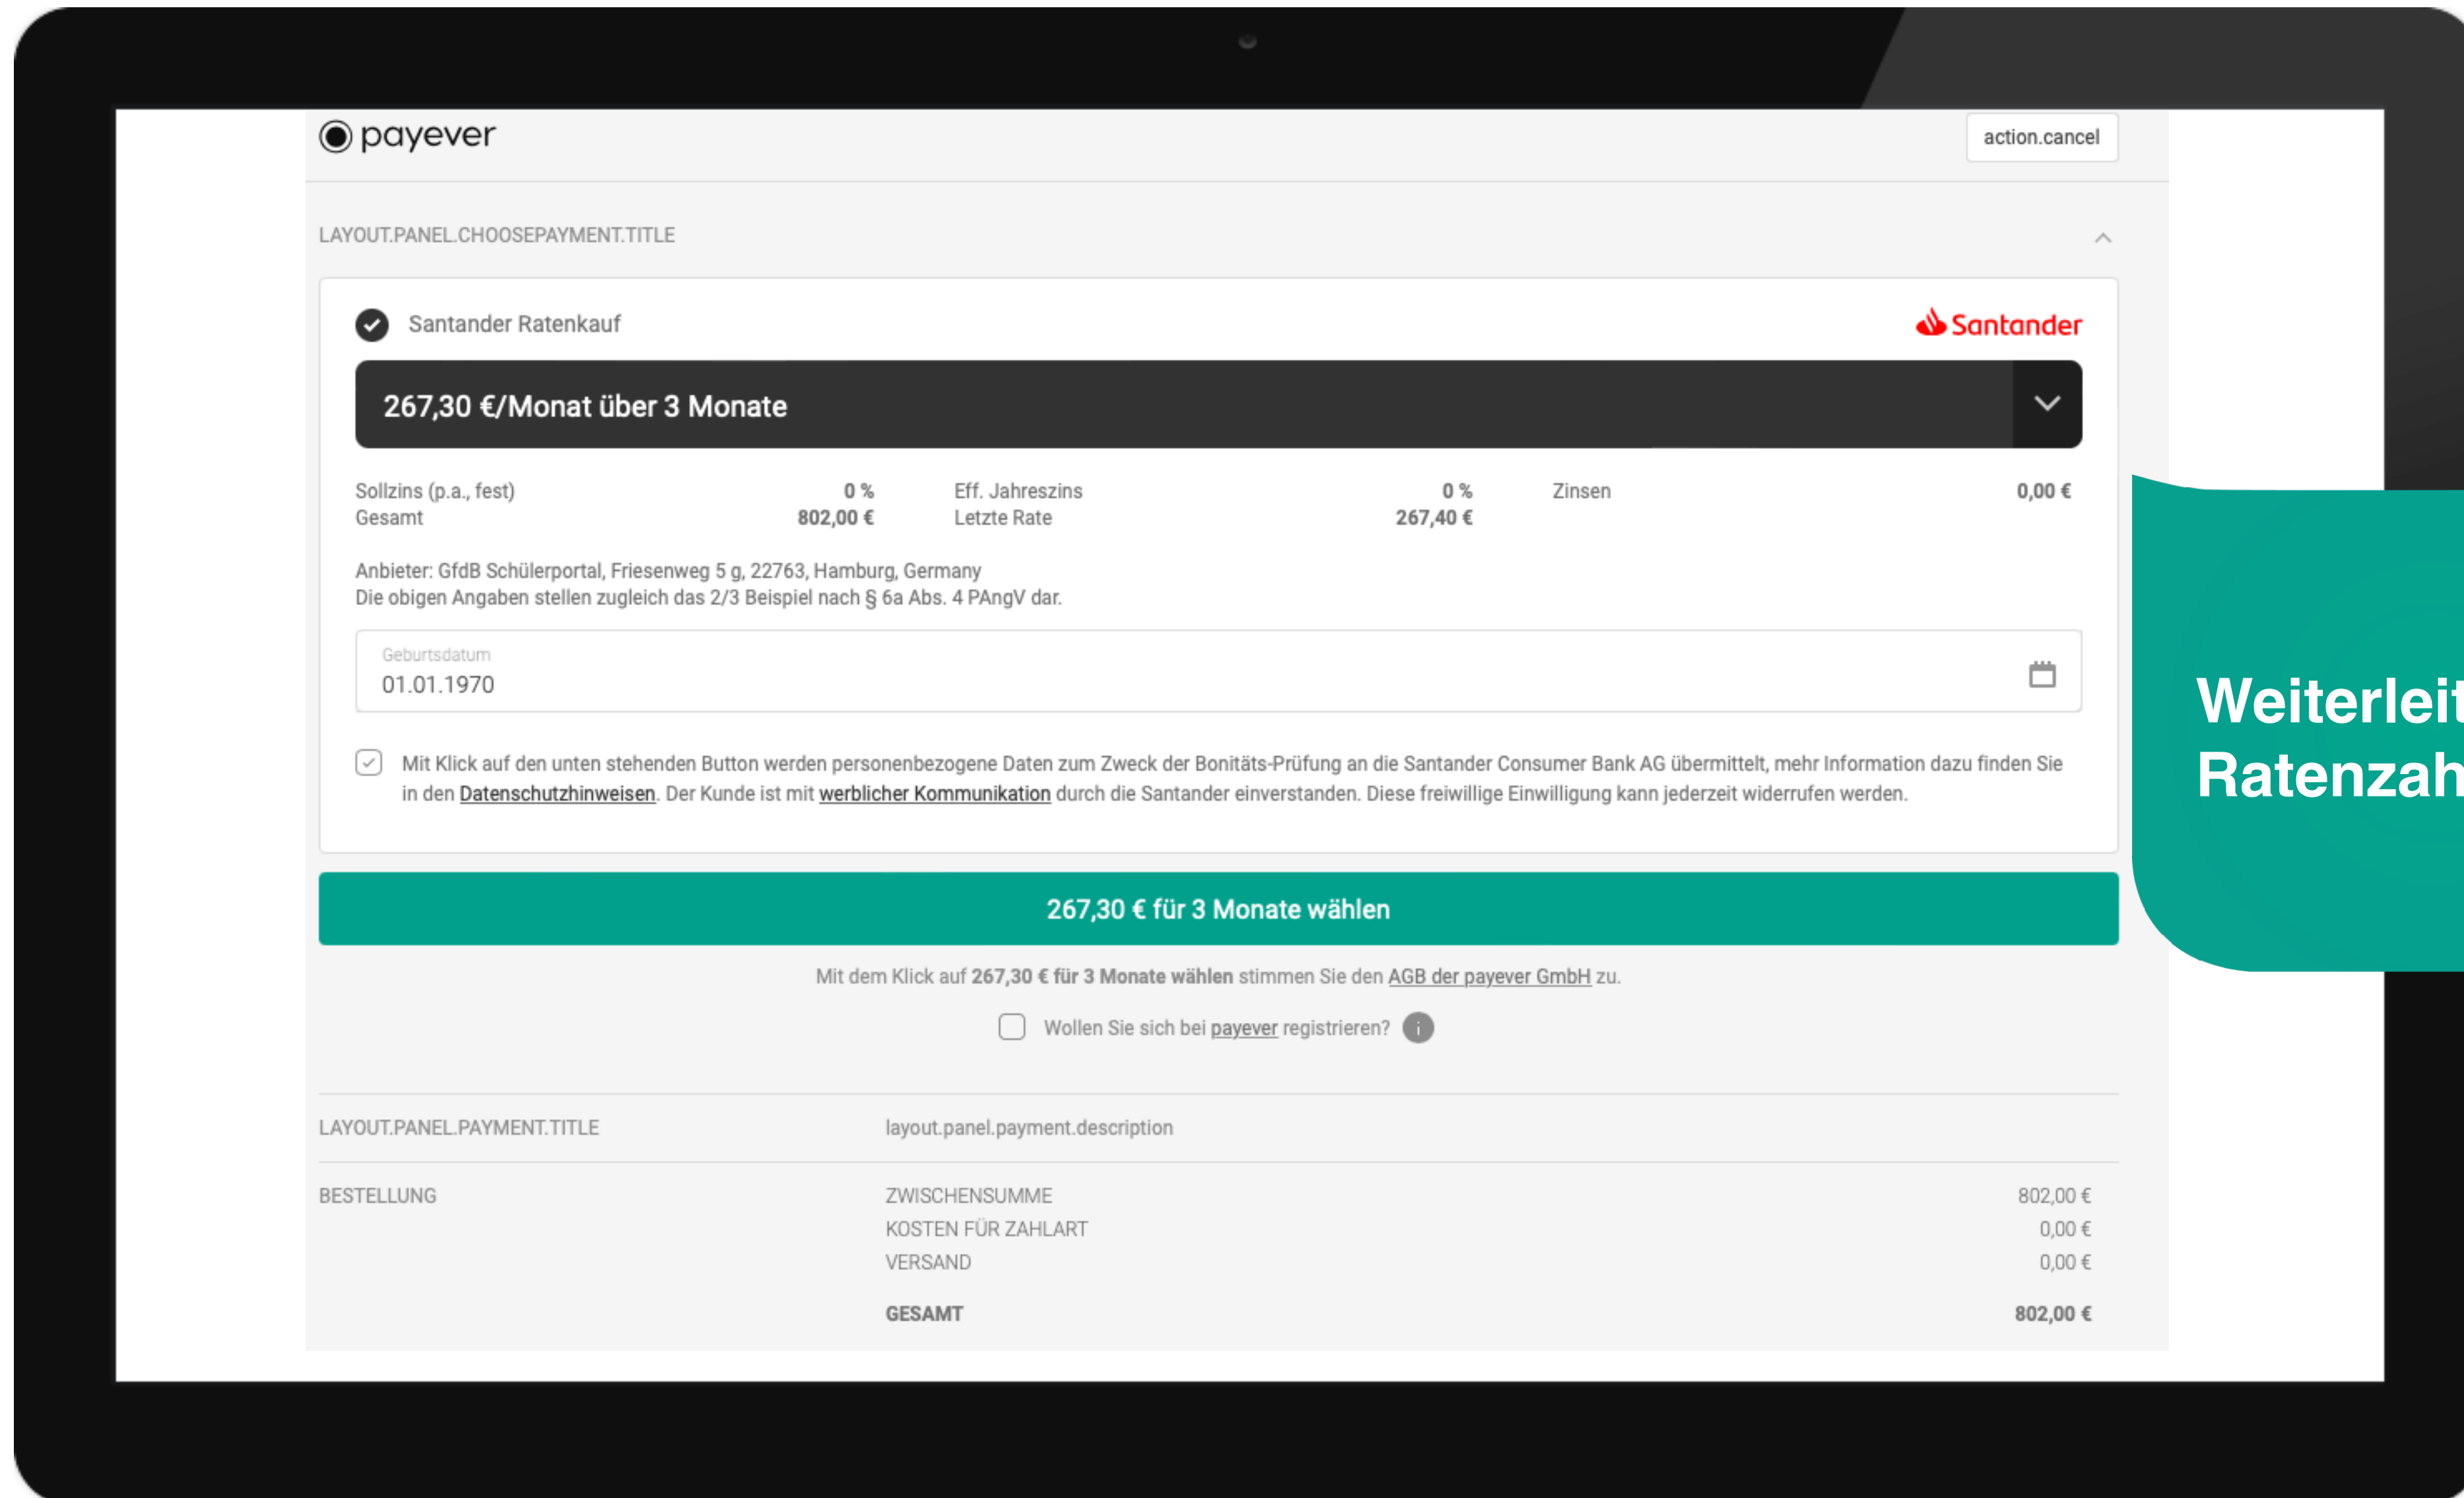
payever

action.cancel

LAYOUT.PANEL.CHOOSEPAYMENT.TITLE

Santander Ratenkauf

Santander

267,30 €/Monat über 3 Monate

| Sollzins (p.a., fest) | 0 % | Eff. Jahreszins | 0 % | Zinsen | 0,00 € |
|---|---|---|---|---|---|
| Gesamt | 802,00 € | Letzte Rate | 267,40 € | | |

Anbieter: GfdB Schülerportal, Friesenweg 5 g, 22763, Hamburg, Germany
Die obigen Angaben stellen zugleich das 2/3 Beispiel nach § 6a Abs. 4 PAngV dar.

Geburtsdatum
01.01.1970

Mit Klick auf den unten stehenden Button werden personenbezogene Daten zum Zweck der Bonitäts-Prüfung an die Santander Consumer Bank AG übermittelt, mehr Information dazu finden Sie in den Datenschutzhinweisen. Der Kunde ist mit werblicher Kommunikation durch die Santander einverstanden. Diese freiwillige Einwilligung kann jederzeit widerrufen werden.

267,30 € für 3 Monate wählen

Mit dem Klick auf 267,30 € für 3 Monate wählen stimmen Sie den AGB der payever GmbH zu.

Wollen Sie sich bei payever registrieren?

LAYOUT.PANEL.PAYMENT.TITLE layout.panel.payment.description

BESTELLUNG

| ZWISCHENSUMME | 802,00 € |
|---|---|
| KOSTEN FÜR ZAHLART | 0,00 € |
| VERSAND | 0,00 € |
| GESAMT | 802,00 € |

Weiterleit
Ratenzah